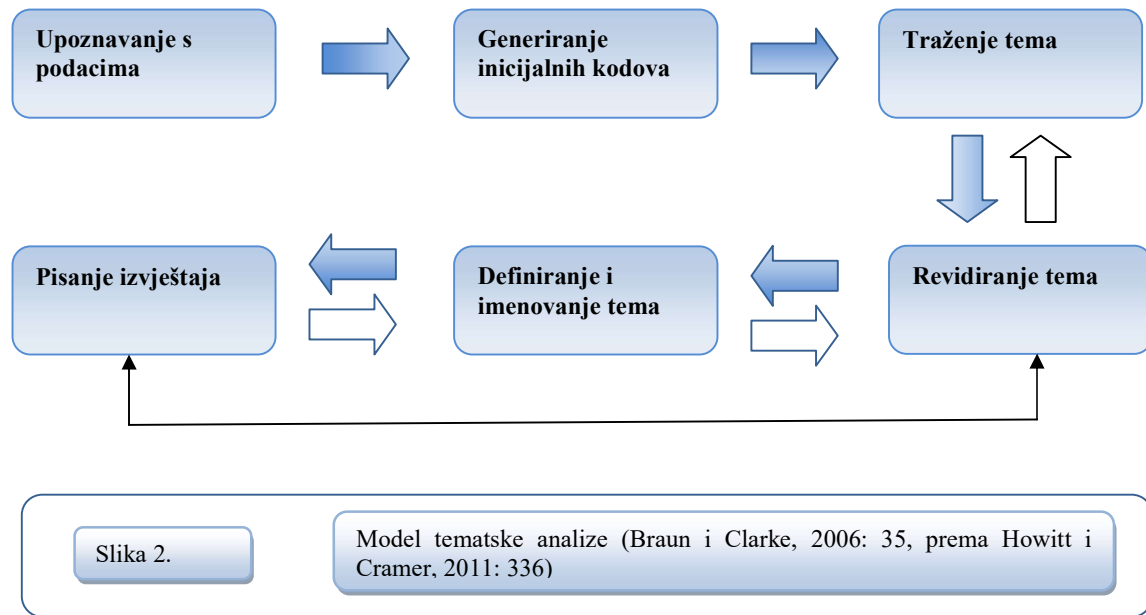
Upoznavanje s podacima

Generiranje inicijalnih kodova

Traženje tema

Pisanje izvještaja

Definiranje i imenovanje tema

Revidiranje tema

Slika 2.

Model tematske analize (Braun i Clarke, 2006: 35, prema Howitt i Cramer, 2011: 336)